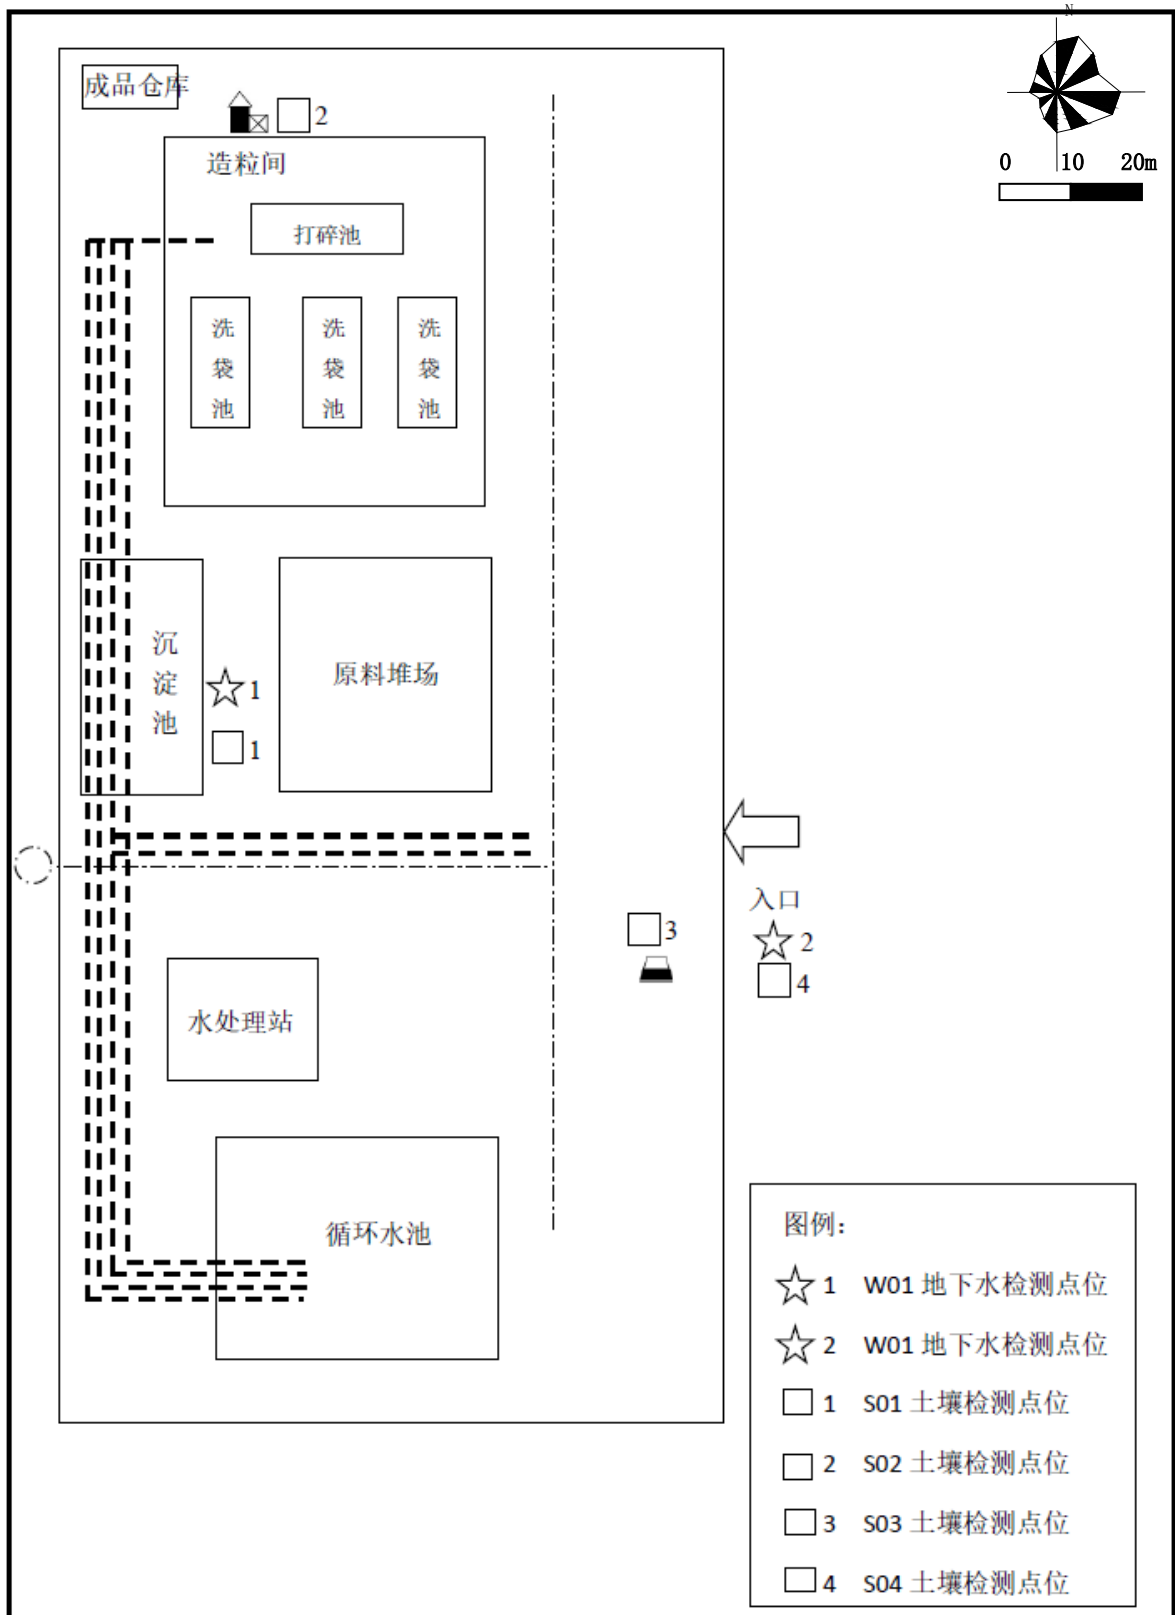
成品仓库

2

造粒间

打碎池

洗袋池

洗袋池

洗袋池

沉淀池

1

1

原料堆场

N

0 10 20m

入口

3

2

4

水处理站

循环水池

图例:

1 W01 地下水检测点位

2 W01 地下水检测点位

1 S01 土壤检测点位

2 S02 土壤检测点位

3 S03 土壤检测点位

4 S04 土壤检测点位